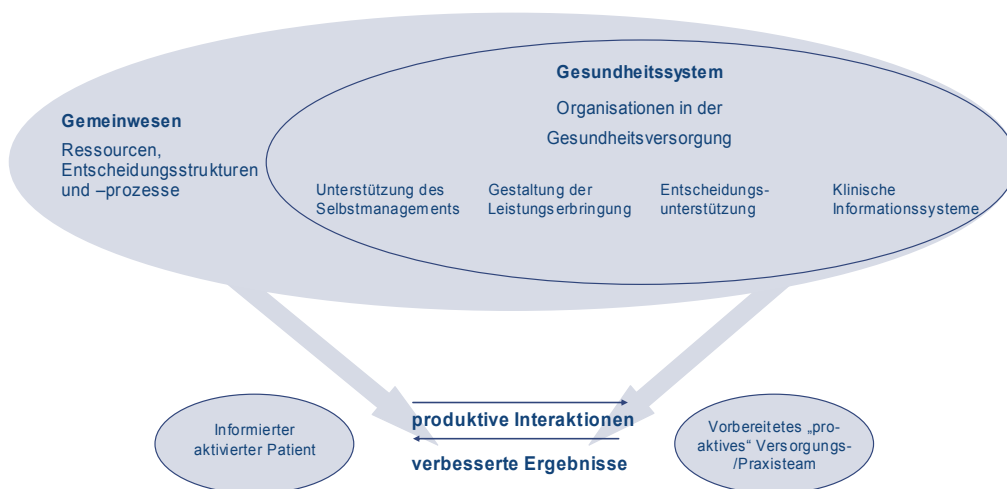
Gesundheitssystem

Organisationen in der Gesundheitsversorgung

Gemeinwesen

Ressourcen, Entscheidungsstrukturen und –prozesse

Unterstützung des Selbstmanagements

Gestaltung der Leistungserbringung

Entscheidungsunterstützung

Klinische Informationssysteme

Informierter aktivierter Patient

produktive Interaktionen

verbesserte Ergebnisse

Vorbereitetes „proaktives“ Versorgungs-/Praxisteam